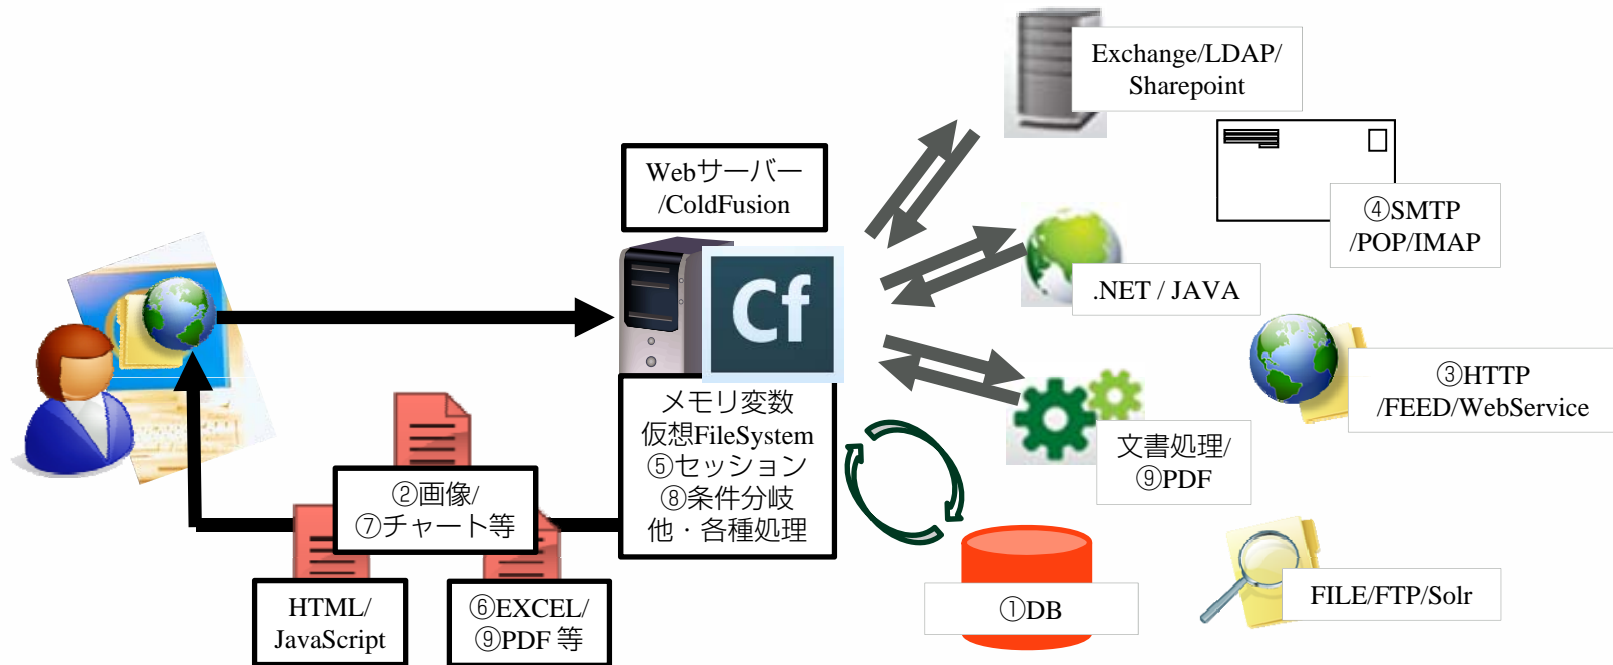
Exchange/LDAP/
Sharepoint

Webサーバー
/ColdFusion

Cf

④SMTP
/POP/IMAP

.NET / JAVA

③HTTP
/FEED/WebService

メモリ変数
仮想FileSystem
⑤セッション
⑧条件分岐
他・各種処理

文書処理/
⑨PDF

②画像/
⑦チャート等

①DB

FILE/FTP/Solr

HTML/
JavaScript

⑥EXCEL/
⑨PDF 等